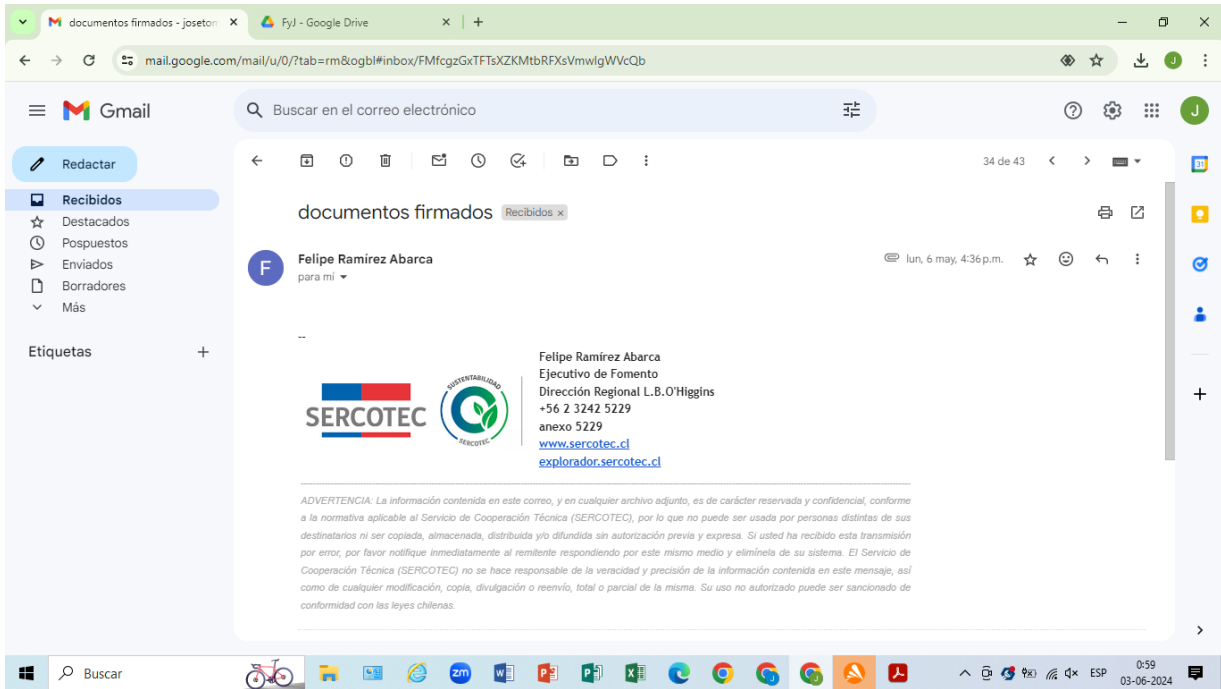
documentos firmados - joseto ×
FyJ - Google Drive ×
+

mail.google.com/mail/u/0/?tab=rm&ogbl#inbox/FMfcgzGxTFTsXZKMtbRFXsVmwlgWVcQb

Gmail
Buscar en el correo electrónico

Redactar
Recibidos
Destacados
Pospuestos
Enviados
Borradores
Más

Etiquetas +

34 de 43

documentos firmados Recibidos ×

Felipe Ramírez Abarca
para mí
lun, 6 may, 4:36 p.m.

--

SERCOTEC
SUSTENTABILIDAD SERCOTEC

Felipe Ramírez Abarca
Ejecutivo de Fomento
Dirección Regional L.B.O'Higgins
+56 2 3242 5229
anexo 5229
www.sercotec.cl
explorador.sercotec.cl

ADVERTENCIA: La información contenida en este correo, y en cualquier archivo adjunto, es de carácter reservada y confidencial, conforme a la normativa aplicable al Servicio de Cooperación Técnica (SERCOTEC), por lo que no puede ser usada por personas distintas de sus destinatarios ni ser copiada, almacenada, distribuida y/o difundida sin autorización previa y expresa. Si usted ha recibido esta transmisión por error, por favor notifique inmediatamente al remitente respondiendo por este mismo medio y elimínela de su sistema. El Servicio de Cooperación Técnica (SERCOTEC) no se hace responsable de la veracidad y precisión de la información contenida en este mensaje, así como de cualquier modificación, copia, divulgación o reenvío, total o parcial de la misma. Su uso no autorizado puede ser sancionado de conformidad con las leyes chilenas.

Buscar
ESP
0:59
03-06-2024